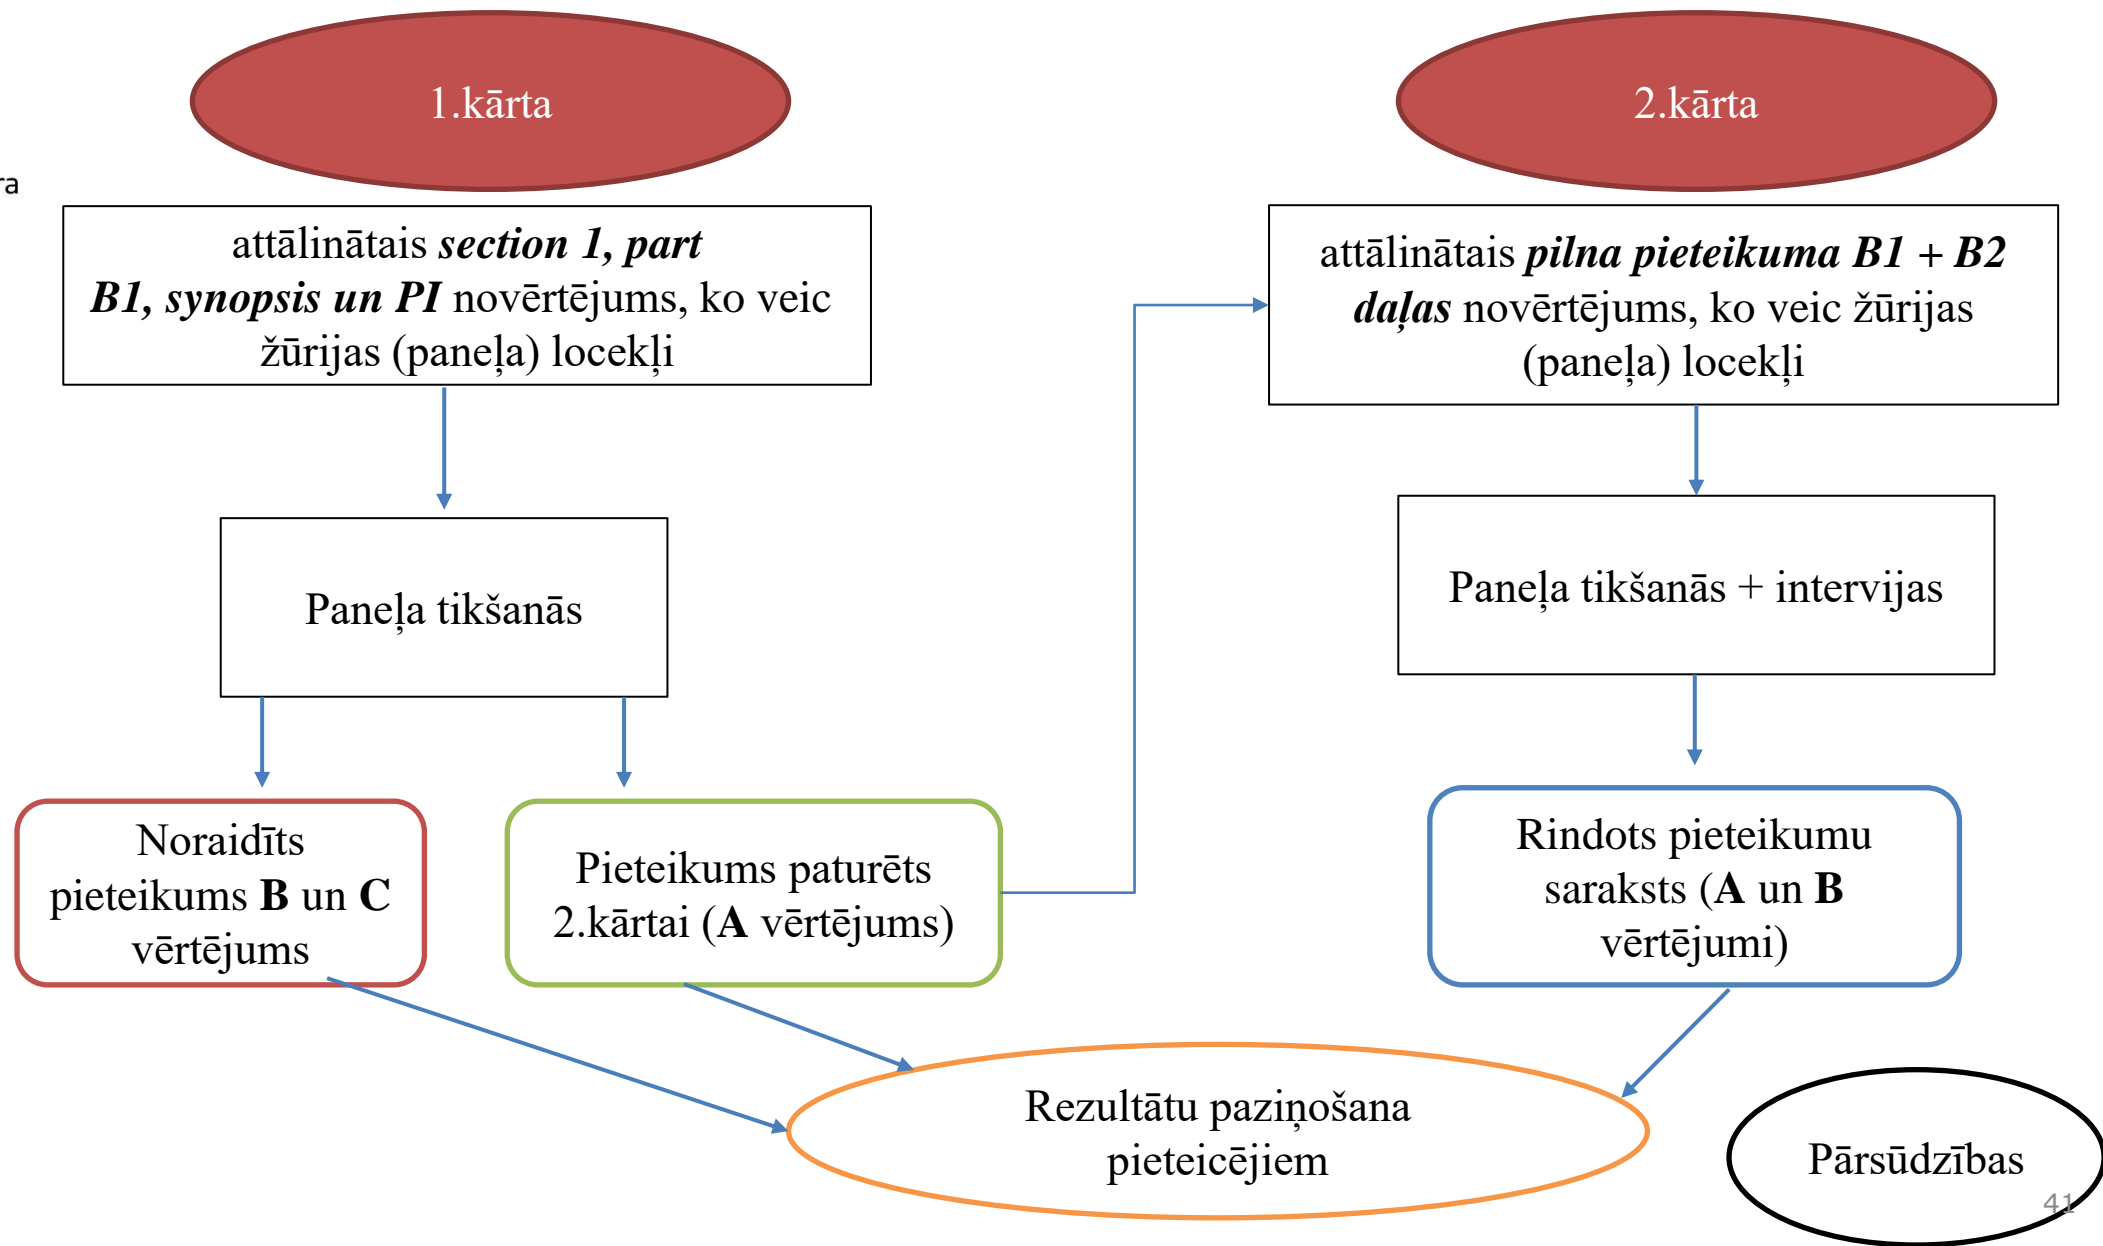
ra

1.kārta

2.kārta

attālinātais ***section 1, part B1, synopsis un PI*** novērtējums, ko veic žūrijas (paneļa) locekļi

attālinātais ***pilna pieteikuma B1 + B2 daļas*** novērtējums, ko veic žūrijas (paneļa) locekļi

Paneļa tikšanās

Paneļa tikšanās + intervijas

Noraidīts pieteikums **B** un **C** vērtējums

Pieteikums paturēts 2.kārtai (**A** vērtējums)

Rindots pieteikumu saraksts (**A** un **B** vērtējumi)

Rezultātu paziņošana pieteicējiem

Pārsūdzības

41